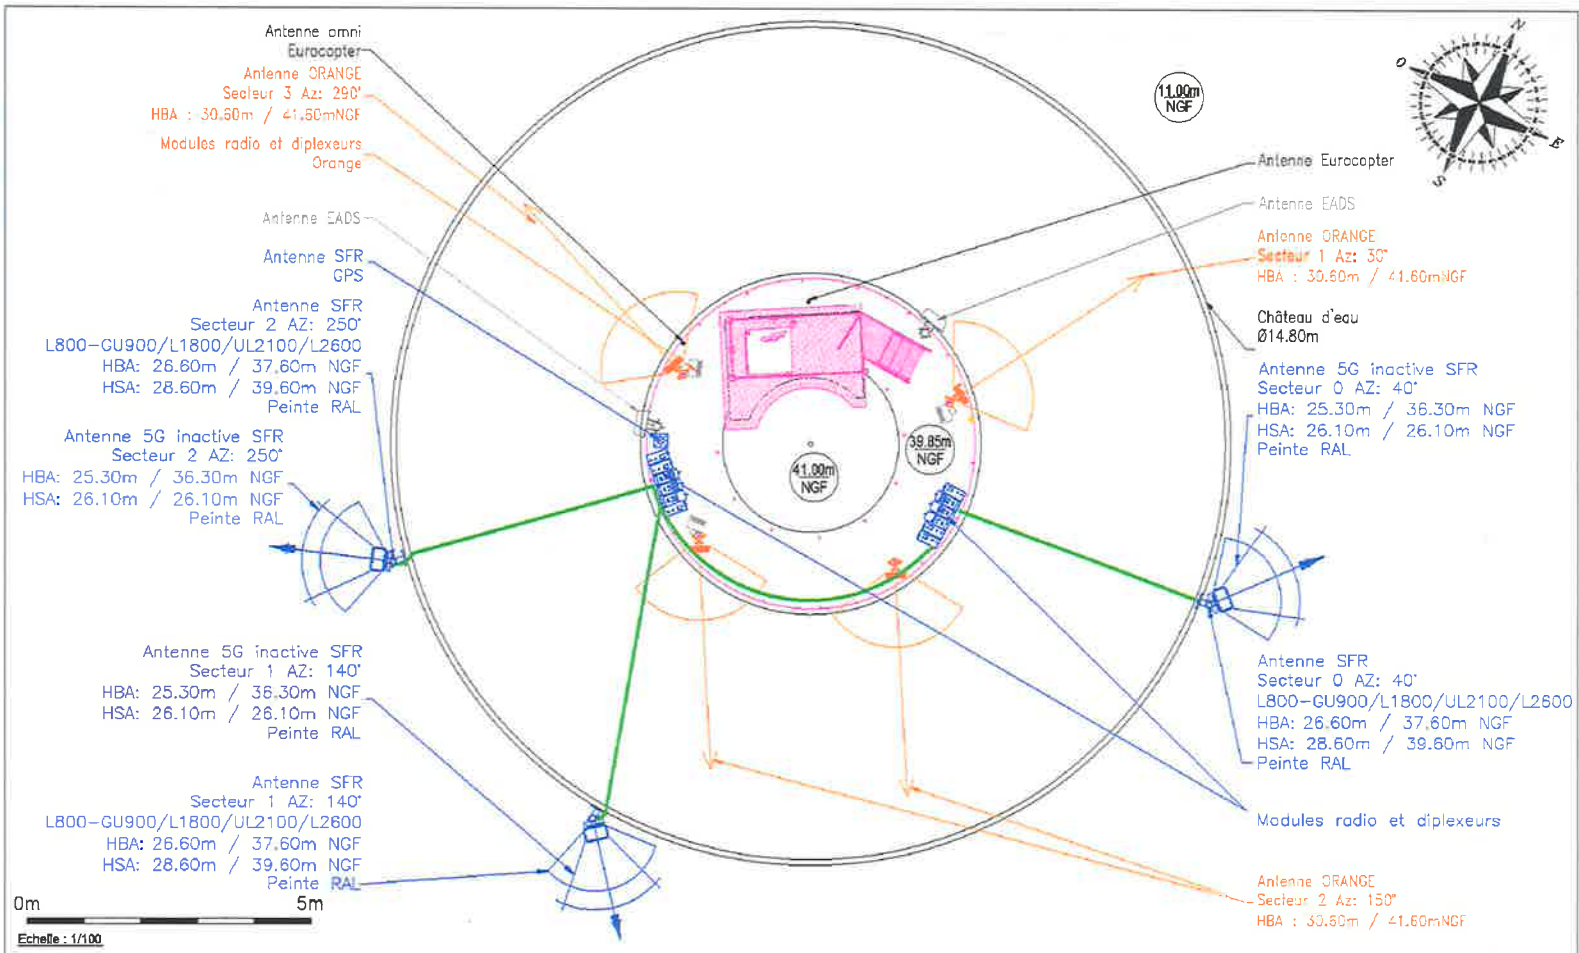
Antenne omni
Eurocopter

Antenne ORANGE
Secteur 3 Az: 290°
HBA : 30.60m / 41.60mNGF

Modules radio et diplexeurs
Orange

Antenne EADS

Antenne SFR
GPS

Antenne SFR
Secteur 2 AZ: 250°
L800-GU900/L1800/UL2100/L2600
HBA: 26.60m / 37.60m NGF
HSA: 28.60m / 39.60m NGF
Peinte RAL

Antenne 5G inactive SFR
Secteur 2 AZ: 250°
HBA: 25.30m / 36.30m NGF
HSA: 26.10m / 26.10m NGF
Peinte RAL

Antenne 5G inactive SFR
Secteur 1 AZ: 140°
HBA: 25.30m / 36.30m NGF
HSA: 26.10m / 26.10m NGF
Peinte RAL

Antenne SFR
Secteur 1 AZ: 140°
L800-GU900/L1800/UL2100/L2600
HBA: 26.60m / 37.60m NGF
HSA: 28.60m / 39.60m NGF
Peinte RAL

0m
5m
Echelle : 1/100

11.00m
NGF

N
O
E
S

Antenne Eurocopter

Antenne EADS

Antenne ORANGE
Secteur 1 Az: 30°
HBA : 30.60m / 41.60mNGF

Château d'eau
Ø14.80m

Antenne 5G inactive SFR
Secteur 0 AZ: 40°
HBA: 25.30m / 36.30m NGF
HSA: 26.10m / 26.10m NGF
Peinte RAL

39.85m
NGF

41.00m
NGF

Antenne SFR
Secteur 0 AZ: 40°
L800-GU900/L1800/UL2100/L2600
HBA: 26.60m / 37.60m NGF
HSA: 28.60m / 39.60m NGF
Peinte RAL

Modules radio et diplexeurs

Antenne ORANGE
Secteur 2 Az: 150°
HBA : 30.60m / 41.60mNGF